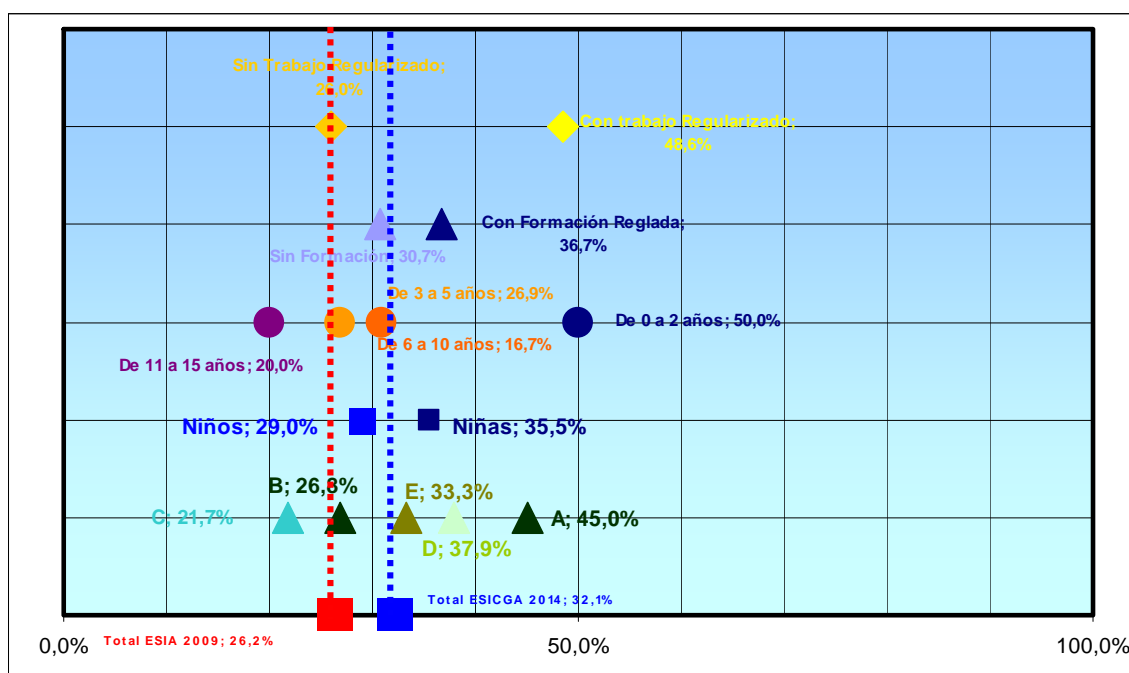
Sin Trabajo Regularizado: 2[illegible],0%

Con trabajo Regularizado: 48,6%

Con Formación Reglada; 36,7%

Sin Formación; 30,7%

De 3 a 5 años; 26,9%

De 0 a 2 años; 50,0%

De 6 a 10 años; 16,7%

De 11 a 15 años; 20,0%

Niños; 29,0%

Niñas; 35,5%

B; 26,8%

E; 33,3%

C; 21,7%

A; 45,0%

D; 37,9%

Total ESICGA 2014; 32,1%

0,0%

Total ESIA 2009; 26,2%

50,0%

100,0%